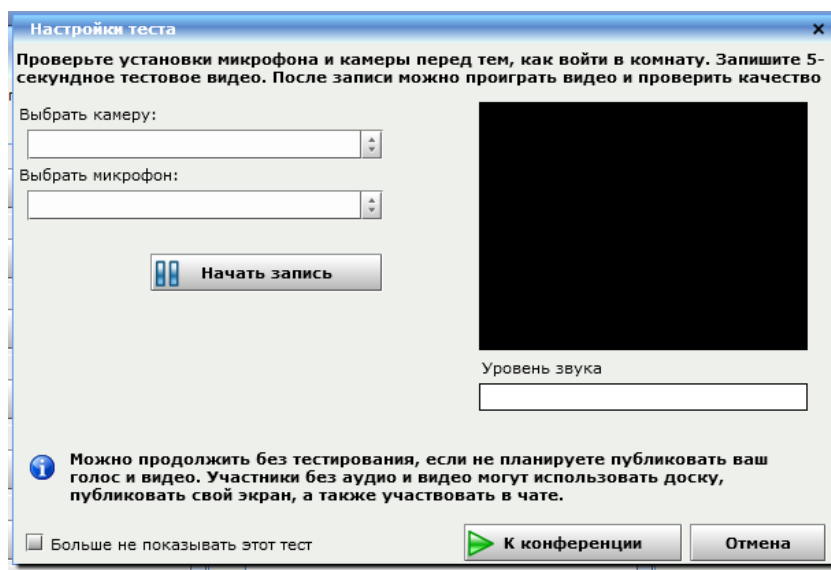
Настройки теста

×

Проверьте установки микрофона и камеры перед тем, как войти в комнату. Запишите 5-секундное тестовое видео. После записи можно проиграть видео и проверить качество

Выбрать камеру:

Выбрать микрофон:

Начать запись

Уровень звука

Можно продолжить без тестирования, если не планируете публиковать ваш голос и видео. Участники без аудио и видео могут использовать доску, публиковать свой экран, а также участвовать в чате.

Больше не показывать этот тест

К конференции

Отмена